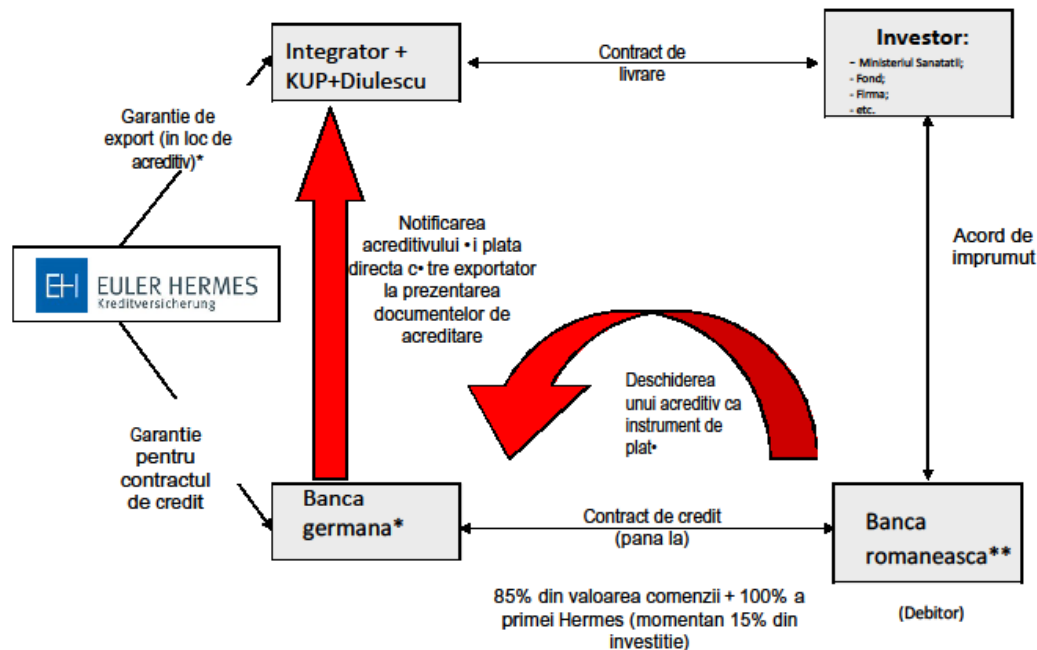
Integrator + KUP+Diulescu

Contract de livrare

Investor:
- Ministerul Sanatatii;
- Fond;
- Firma;
- etc.

Garantie de export (in loc de acreditiv)*

EH EULER HERMES
Kreditversicherung

Notificarea acreditivului •i plata directa c• tre exportator la prezentarea documentelor de acreditare

Acord de imprumut

Deschiderea unui acreditiv ca instrument de plat•

Garantie pentru contractul de credit

Banca germana*

Contract de credit (pana la)

Banca romaneasca**

85% din valoarea comenzii + 100% a primei Hermes (momentan 15% din investitie)

(Debitor)